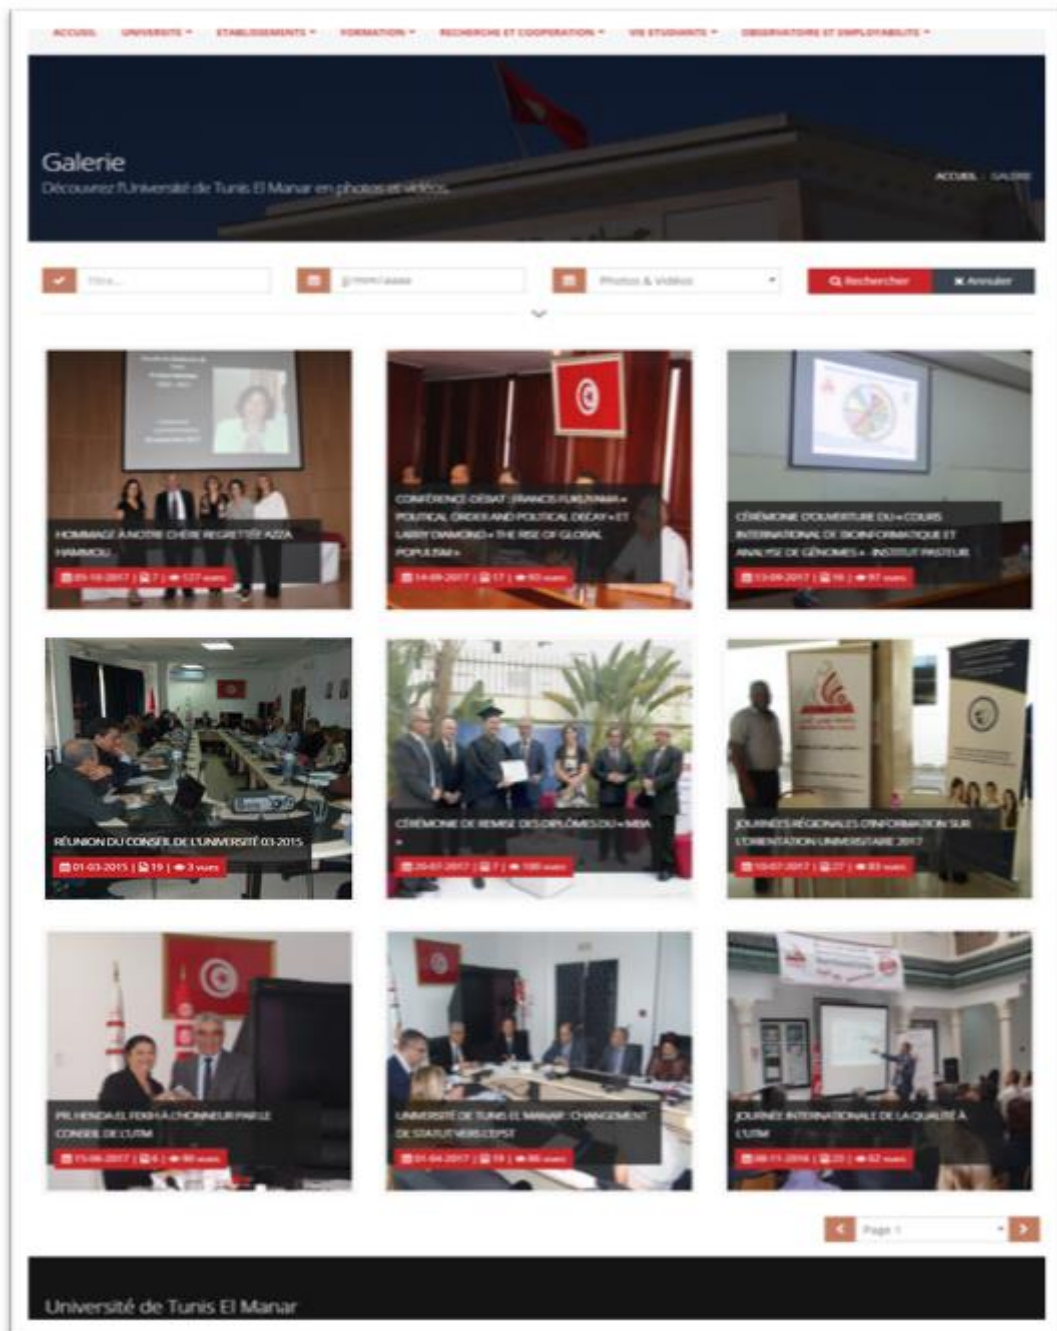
ACCUEIL UNIVERSITE ▾ ETABLISSEMENTS ▾ FORMATION ▾ RECHERCHE ET COOPERATION ▾ VIE ETUDIANTE ▾ OBSERVATOIRE ET EMPLOYABILITE ▾

Galerie

Découvrez l'Université de Tunis El Manar en photos et vidéos.

ACCUEIL › GALERIE

Titre...

jj/mm/aaaa

Photos & Vidéos

Rechercher

Annuler

HOMMAGE À NOTRE CHÈRE REGRETTÉE AZZA HAMMOU

05-10-2017 | 7 | 127 vues

CONFÉRENCE-DÉBAT : FRANCIS FUKUYAMA « POLITICAL ORDER AND POLITICAL DECAY » ET LARRY DIAMOND « THE RISE OF GLOBAL POPULISM »

14-09-2017 | 17 | 93 vues

CÉRÉMONIE D'OUVERTURE DU « COURS INTERNATIONAL DE BIOINFORMATIQUE ET ANALYSE DE GÉNOMES » INSTITUT PASTEUR

13-09-2017 | 16 | 97 vues

RÉUNION DU CONSEIL DE L'UNIVERSITÉ 03-2015

01-03-2015 | 19 | 3 vues

CÉRÉMONIE DE REMISE DES DIPLÔMES DU « MBA »

20-07-2017 | 7 | 100 vues

JOURNÉES RÉGIONALES D'INFORMATION SUR L'ORIENTATION UNIVERSITAIRE 2017

10-07-2017 | 27 | 83 vues

PR. HENDA EL FEKIH À L'HONNEUR PAR LE CONSEIL DE L'UTM

11-06-2017 | 6 | 90 vues

UNIVERSITÉ DE TUNIS EL MANAR : CHANGEMENT DE STATUT VERS L'EPST

01-04-2017 | 19 | 86 vues

JOURNÉE INTERNATIONALE DE LA QUALITÉ À L'UTM

08-11-2016 | 23 | 62 vues

Page 1

Université de Tunis El Manar